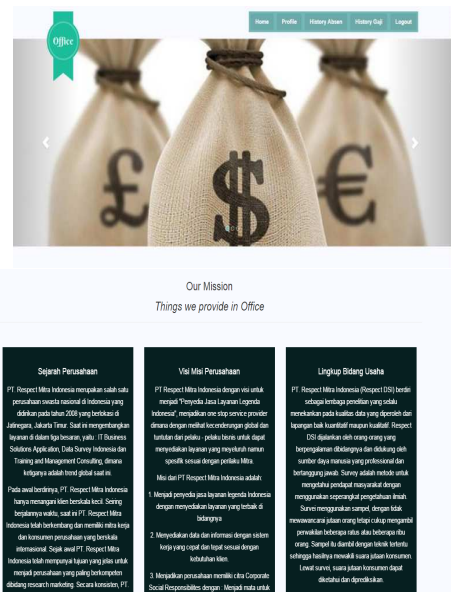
Office

Home Profile History Absen History Gaji Logout

Our Mission

Things we provide in Office

Sejarah Perusahaan

PT. Respect Mitra Indonesia merupakan salah satu perusahaan swasta nasional di Indonesia yang didirikan pada tahun 2008 yang berlokasi di Jatinegara, Jakarta Timur. Saat ini mengembangkan layanan di dalam tiga besaran, yaitu : IT Business Solutions Application, Data Survey Indonesia dan Training and Management Consulting, dimana ketiganya adalah trend global saat ini.

Pada awal berdirinya, PT. Respect Mitra Indonesia hanya menangani klien berskala kecil. Seiring berjalannya waktu, saat ini PT. Respect Mitra Indonesia telah berkembang dan memiliki mitra kerja dan konsumen perusahaan yang berskala internasional. Sejak awal PT. Respect Mitra Indonesia telah mempunyai tujuan yang jelas untuk menjadi perusahaan yang paling berkompeten dibidang research marketing. Secara konsisten, PT.

Visi Misi Perusahaan

PT Respect Mitra Indonesia dengan visi untuk menjadi "Penyedia Jasa Layanan Legenda Indonesia", menjadikan one stop service provider dimana dengan melihat kecenderungan global dan tuntutan dari pelaku - pelaku bisnis untuk dapat menyediakan layanan yang meyeluruh namun spesifik sesuai dengan perilaku Mitra.

Misi dari PT Respect Mitra Indonesia adalah:

1. Menjadi penyedia jasa layanan legenda Indonesia dengan menyediakan layanan yang terbaik di bidangnya

2. Menyediakan data dan informasi dengan sistem kerja yang cepat dan tepat sesuai dengan kebutuhan klien.

3. Menjadikan perusahaan memiliki citra Corporate Social Responsibilites dengan : Menjadi mata untuk

Lingkup Bidang Usaha

PT. Respect Mitra Indonesia (Respect DSI) berdiri sebagai lembaga penelitian yang selalu menekankan pada kualitas data yang diperoleh dari lapangan baik kuantitatif maupun kualitatif. Respect DSI dijalankan oleh orang-orang yang berpengalaman dibidangnya dan didukung oleh sumber daya manusia yang professional dan bertanggung jawab. Survey adalah metode untuk mengetahui pendapat masyarakat dengan menggunakan seperangkat pengetahuan ilmiah. Survei menggunakan sampel, dengan tidak mewawancarai jutaan orang tetapi cukup mengambil perwakilan beberapa ratus atau beberapa ribu orang. Sampel itu diambil dengan teknik tertentu sehingga hasilnya mewakili suara jutaan konsumen. Lewat survei, suara jutaan konsumen dapat diketahui dan diprediksikan.